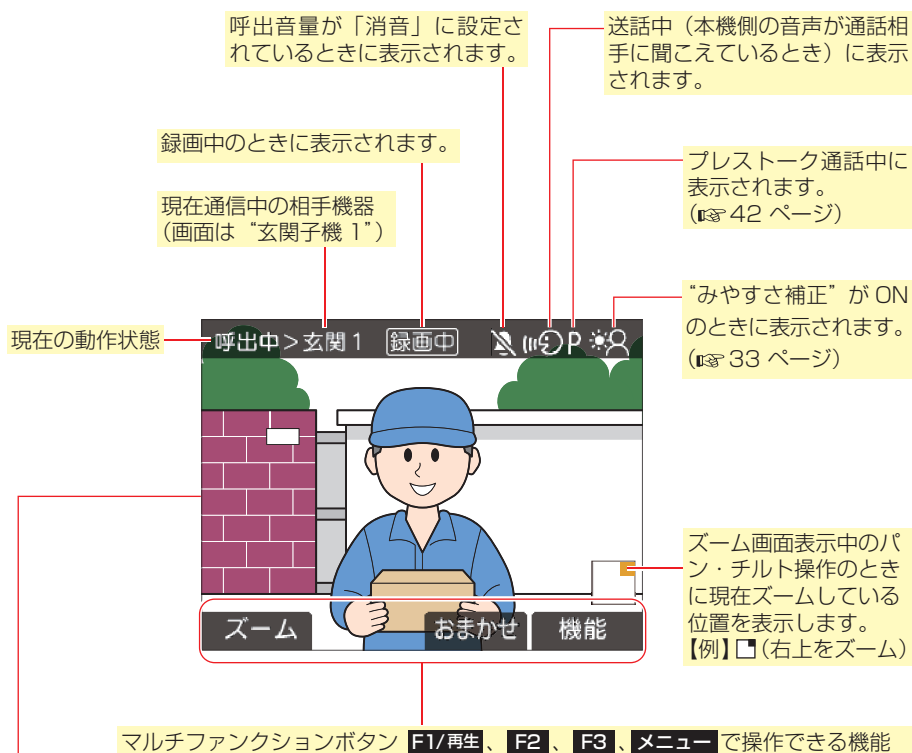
呼出音量が「消音」に設定されているときに表示されます。

送話中（本機側の音声が通話相手に聞こえているとき）に表示されます。

録画中のときに表示されます。

プレストーク通話中に表示されます。
(☞42 ページ)

現在通信中の相手機器
(画面は“玄関子機 1”)

“みやすさ補正”が ON のときに表示されます。
(☞33 ページ)

現在の動作状態

呼出中＞玄関１ 録画中 P

ズーム画面表示中のパン・チルト操作のときに現在ズームしている位置を表示します。
【例】(右上をズーム)

ズーム おまかせ 機能

マルチファンクションボタン F1/再生 、 F2 、 F3 、 メニュー で操作できる機能